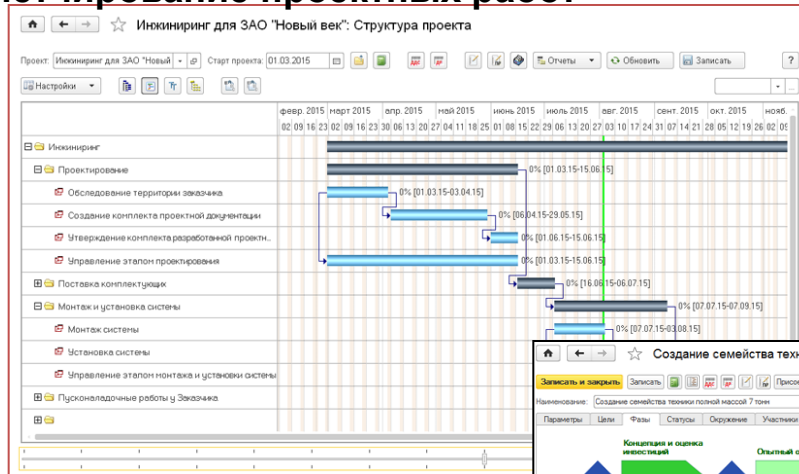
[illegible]ирование проектных работ

Инжиниринг для ЗАО "Новый век": Структура проекта

Проект: Инжиниринг для ЗАО "Новый | Старт проекта: 01.03.2015 | Отчеты | Обновить | Записать | ?

Настройки

| | февр. 2015 | март 2015 | апр. 2015 | май 2015 | июнь 2015 | июль 2015 | авг. 2015 | сент. 2015 | окт. 2015 | нояб. |
|---|---|---|---|---|---|---|---|---|---|---|
| | 02 09 16 23 | 02 09 16 23 30 | 06 13 20 27 | 04 11 18 25 | 01 08 15 22 29 | 06 13 20 27 | 03 10 17 24 31 | 07 14 21 28 | 05 12 19 26 | 02 09 |

Инжиниринг
Проектирование — 0% [01.03.15-15.06.15]
Обследование территории заказчика — 0% [01.03.15-03.04.15]
Создание комплекта проектной документации — 0% [06.04.15-29.05.15]
Утверждение комплекта разработанной проектн.. — 0% [01.06.15-15.06.15]
Управление этапом проектирования — 0% [01.03.15-15.06.15]
Поставка комплектующих — 0% [16.06.15-06.07.15]
Монтаж и установка системы — 0% [07.07.15-07.09.15]
Монтаж системы — 0% [07.07.15-03.08.15]
Установка системы
Управление этапом монтажа и установки системы
Пусконаладочные работы у Заказчика

Создание семейства техн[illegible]

Записать и закрыть | Записать | Присо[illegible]

Наименование: Создание семейства техники полной массой 7 тонн

Параметры | Цели | Фазы | Статусы | Окружение | Участники

Концепция и оценка инвестиций

Опытный с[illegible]